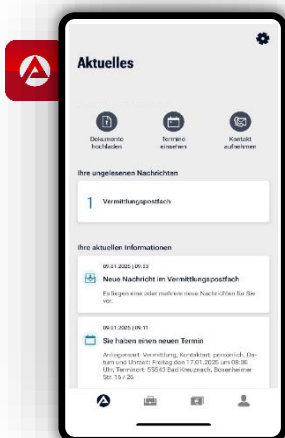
Aktuelles

Dokumente hochladen

Termine einsehen

Kontakt aufnehmen

Ihre ungelesenen Nachrichten

1 Vermittlungspostfach

Ihre aktuellen Informationen

09.01.2025 | 09:33

Neue Nachricht im Vermittlungspostfach

Es liegen eine oder mehrere neue Nachrichten für Sie vor.

09.01.2025 | 09:11

Sie haben einen neuen Termin

Anliegenart: Vermittlung, Kontaktart: persönlich, Datum und Uhrzeit: Freitag den 17.01.2025 um 08:00 Uhr, Terminort: 55543 Bad Kreuznach, Bosenheimer Str. 16 / 26